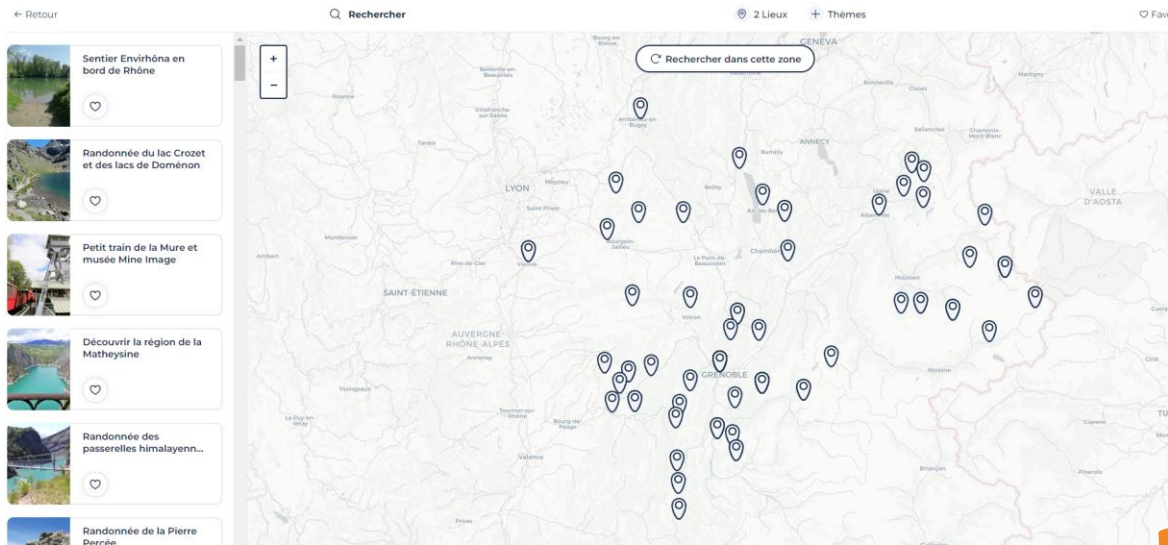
← Retour

Rechercher

2 Lieux

+ Thèmes

♡ Fav

Sentier Envirhôna en bord de Rhône

Randonnée du lac Crozet et des lacs de Doménon

Petit train de la Mure et musée Mine Image

Découvrir la région de la Matheysine

Randonnée des passerelles himalayenn...

Randonnée de la Pierre Percée

+

−

Rechercher dans cette zone

GENEVA

ANNECY

LYON

SAINT-ÉTIENNE

AUVERGNE-RHÔNE-ALPES

GRENOBLE

VALLE D'AOSTA

Chambéry

Valence

Vienne

Voiron

Annonay

Yssingeaux

Le Puy-en-Velay

Tournon-sur-Rhône

Bourg-de-Péage

Bourgoin-Jallieu

Ambérieu-en-Bugey

Villefranche-sur-Saône

Belleville-en-Beaujolais

Roanne

Tarare

Montbrison

Rive-de-Gier

Ambert

Meyzieu

Saint-Priest

Belley

Rumilly

Aix-les-Bains

Le Pont-de-Beauvoisin

Albertville

Ugine

Moûtiers

Modane

Briançon

Bonneville

Cluses

Sallanches

Chamonix-Mont-Blanc

Martigny

Privas